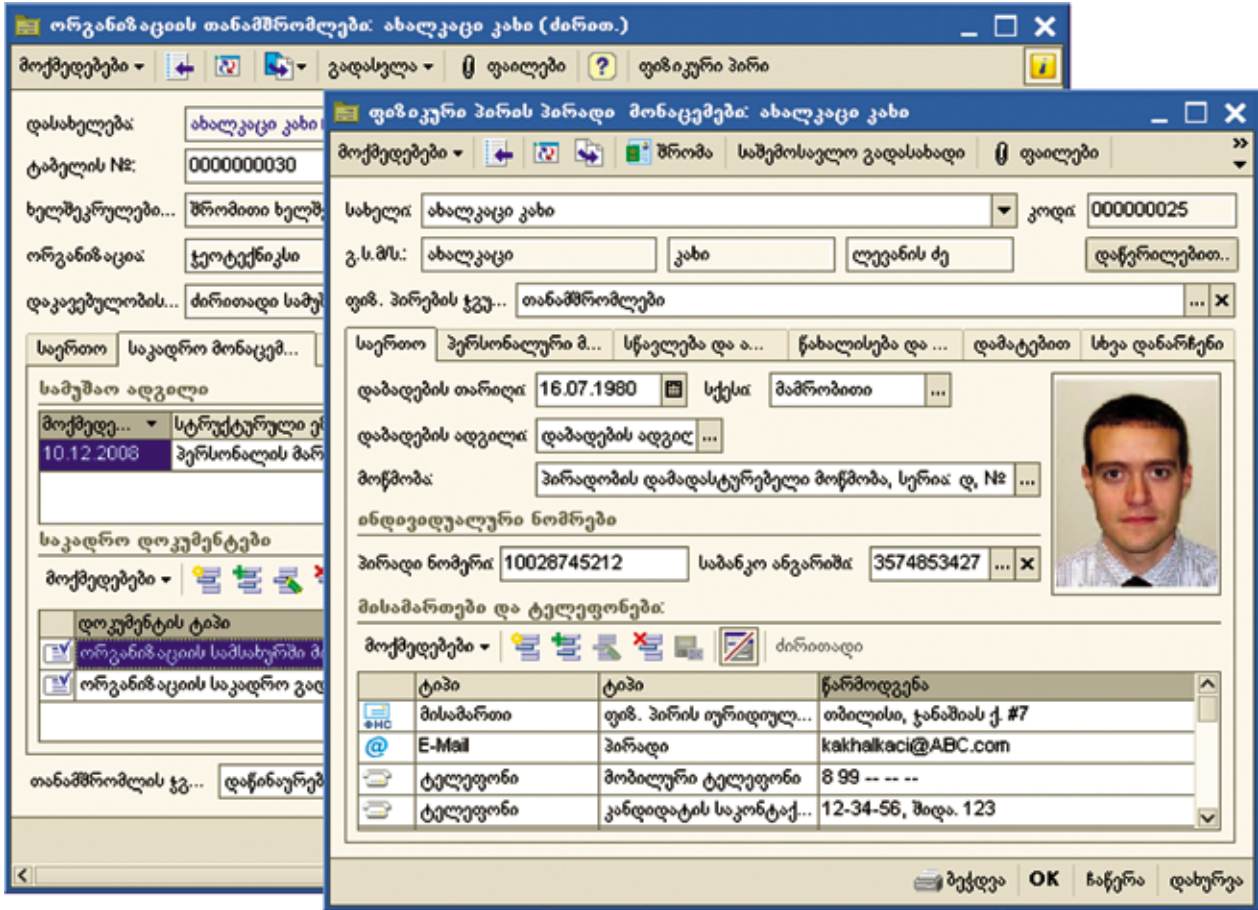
ორგანიზაციის თანამშრომლები: ახალკაცი კახი (ძირით.)

მოქმედებები ▾ | გადასვლა ▾ | ფაილები | ? | ფიზიკური პირი

დასახელება: ახალკაცი კახი
ტაბელის №: 0000000030
ხელშეკრულები...: შრომითი ხელშ
ორგანიზაცია: ჯეოტექნიკსი
დაკავებულობის...: ძირითადი სამუ

საერთო | საკადრო მონაცემ...

სამუშაო ადგილი

| მოქმედე... | სტრუქტურული ე |
|---|---|
| 10.12.2008 | პერსონალის მარ |

საკადრო დოკუმენტები

მოქმედებები ▾

| | დოკუმენტის ტიპი |
|---|---|
| | ორგანიზაციის სამსახურში მ |
| | ორგანიზაციის საკადრო გად |

თანამშრომლის ჯგ...: დაწინაურებ

ფიზიკური პირის პირადი მონაცემები: ახალკაცი კახი

მოქმედებები ▾ | შრომა | საშემოსავლო გადასახადი | ფაილები

სახელი: ახალკაცი კახი | კოდი: 000000025
გ.ს.მ/ს.: ახალკაცი | კახი | ლევანის ძე | დაწვრილებით..
ფიზ. პირების ჯგუ...: თანამშრომლები

საერთო | პერსონალური მ... | სწავლება და ა... | წახალისება და ... | დამატებით | სხვა დანარჩენი

დაბადების თარიღი: 16.07.1980 | სქესი: მამრობითი
დაბადების ადგილი: დაბადების ადგილ
მოწმობა: პირადობის დამადასტურებელი მოწმობა, სერია: დ, №

ინდივიდუალური ნომრები

პირადი ნომერი: 10028745212 | საბანკო ანგარიში: 3574853427

მისამართები და ტელეფონები:

მოქმედებები ▾ | ძირითადი

| | ტიპი | ტიპი | წარმოდგენა |
|---|---|---|---|
| | მისამართი | ფიზ. პირის იურიდიულ... | თბილისი, ჯანაშიას ქ. #7 |
| @ | E-Mail | პირადი | kakhalkaci@ABC.com |
| | ტელეფონი | მობილური ტელეფონი | 8 99 -- -- -- |
| | ტელეფონი | კანდიდატის საკონტაქ... | 12-34-56, შიდა. 123 |

ბეჭდვა | OK | ჩაწერა | დახურვა